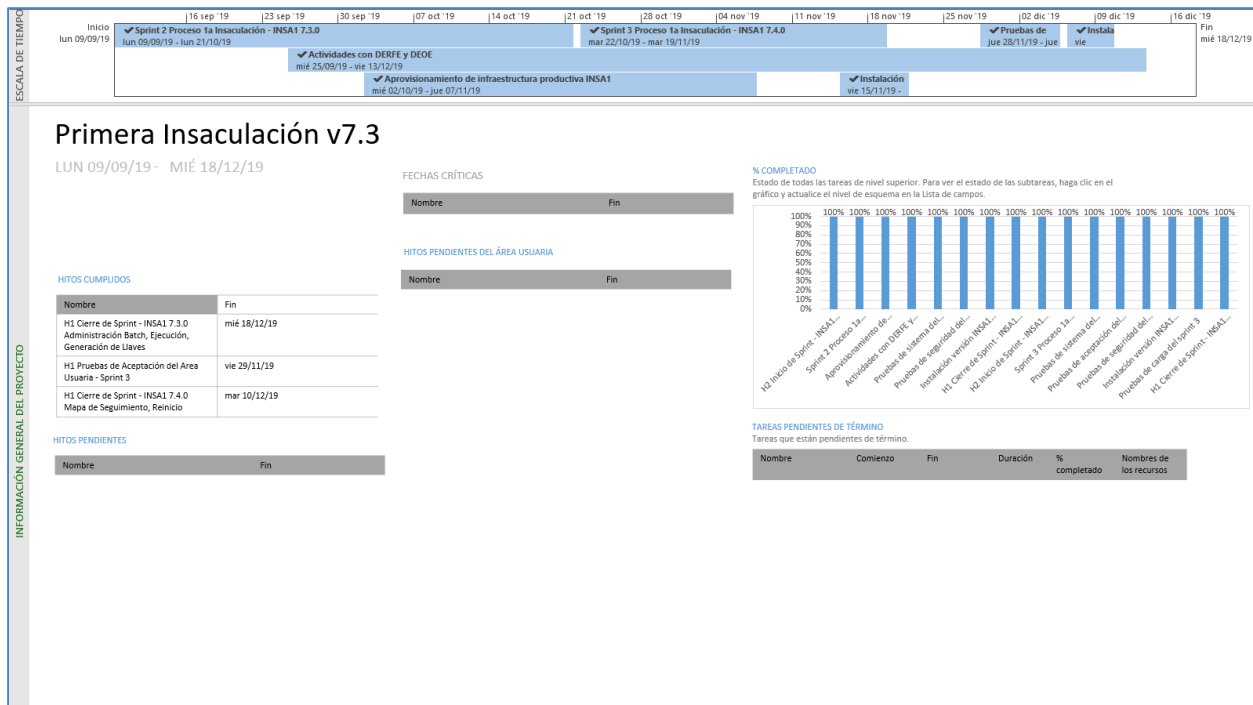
ESCALA DE TIEMPO

Inicio lun 09/09/19

16 sep '19 | 23 sep '19 | 30 sep '19 | 07 oct '19 | 14 oct '19 | 21 oct '19 | 28 oct '19 | 04 nov '19 | 11 nov '19 | 18 nov '19 | 25 nov '19 | 02 dic '19 | 09 dic '19 | 16 dic '19

Fin mié 18/12/19

✔Sprint 2 Proceso 1a Insaculación - INSA1 7.3.0
lun 09/09/19 - lun 21/10/19

✔Sprint 3 Proceso 1a Insaculación - INSA1 7.4.0
mar 22/10/19 - mar 19/11/19

✔Pruebas de
jue 28/11/19 - jue

✔Instala
vie

✔Actividades con DERFE y DEOE
mié 25/09/19 - vie 13/12/19

✔Aprovisionamiento de infraestructura productiva INSA1
mié 02/10/19 - jue 07/11/19

✔Instalación
vie 15/11/19 -

INFORMACIÓN GENERAL DEL PROYECTO

Primera Insaculación v7.3

LUN 09/09/19 - MIÉ 18/12/19

FECHAS CRÍTICAS

| Nombre | Fin |
|---|---|

HITOS PENDIENTES DEL ÁREA USUARIA

| Nombre | Fin |
|---|---|

HITOS CUMPLIDOS

| Nombre | Fin |
|---|---|
| H1 Cierre de Sprint - INSA1 7.3.0 Administración Batch, Ejecución, Generación de Llaves | mié 18/12/19 |
| H1 Pruebas de Aceptación del Area Usuaria - Sprint 3 | vie 29/11/19 |
| H1 Cierre de Sprint - INSA1 7.4.0 Mapa de Seguimiento, Reinicio | mar 10/12/19 |

HITOS PENDIENTES

| Nombre | Fin |
|---|---|

% COMPLETADO
Estado de todas las tareas de nivel superior. Para ver el estado de las subtareas, haga clic en el gráfico y actualice el nivel de esquema en la Lista de campos.

100% 90% 80% 70% 60% 50% 40% 30% 20% 10% 0%

100% 100% 100% 100% 100% 100% 100% 100% 100% 100% 100% 100% 100% 100% 100% 100% 100%

H2 Inicio de Sprint - INSA1... Sprint 2 Proceso 1a... Aprovisionamiento de... Actividades con DERFE y... Pruebas de sistema del... Pruebas de seguridad del... Instalación versión INSA1... H1 Cierre de Sprint - INSA1... H2 Inicio de Sprint - INSA1... Sprint 3 Proceso 1a... Pruebas de sistema del... Pruebas de aceptación del... Pruebas de seguridad del... Instalación versión INSA1... Pruebas de carga del sprint 3 H1 Cierre de Sprint - INSA1...

TAREAS PENDIENTES DE TÉRMINO
Tareas que están pendientes de término.

| Nombre | Comienzo | Fin | Duración | % completado | Nombres de los recursos |
|---|---|---|---|---|---|